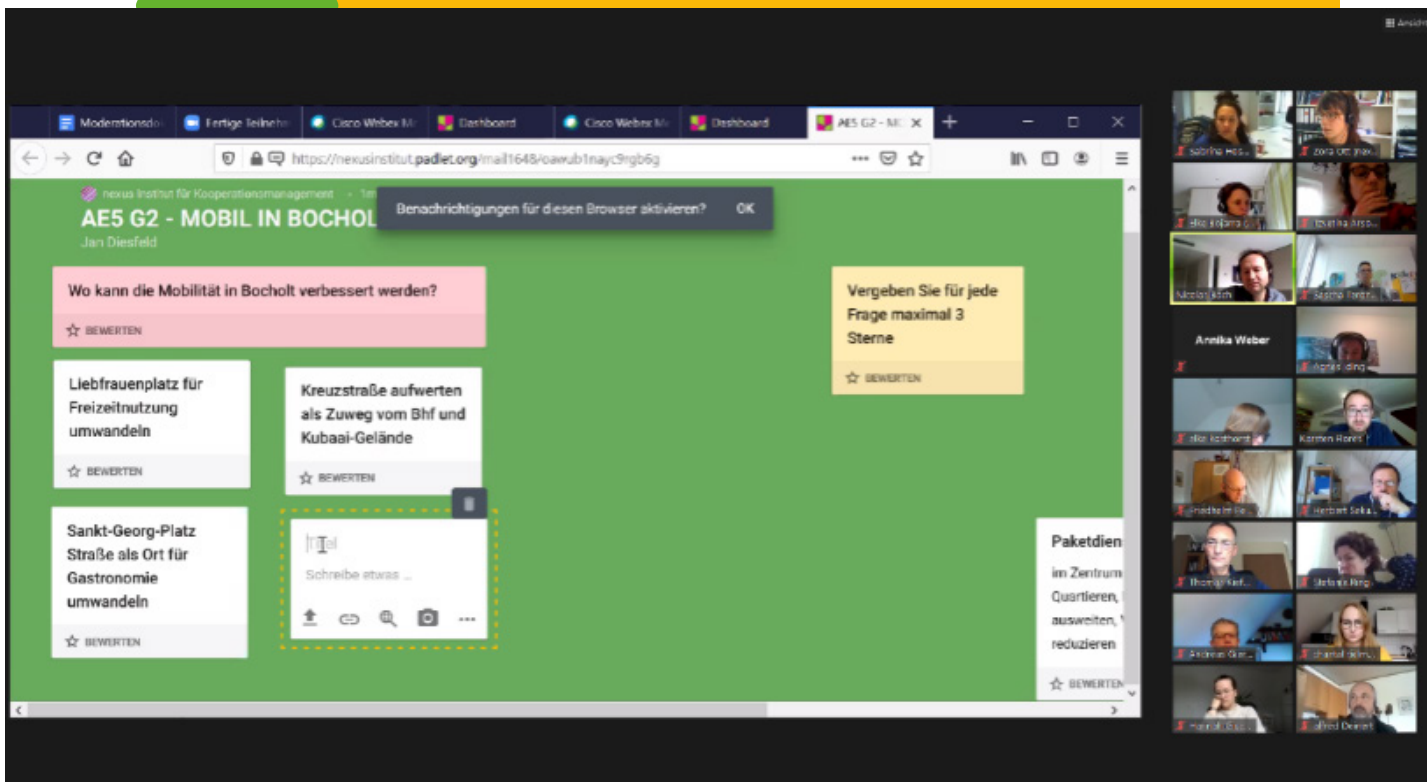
Ansicht

Moderationsdo | Fertige Teilnehm | Cisco Webex M | Dashboard | Cisco Webex M | Dashboard | AE5 G2 - MO ×

https://nexusinstitut.padlet.org/mail1648/oawub1nayc9rgb6g

nexus Institut für Kooperationsmanagement · 1m

AE5 G2 - MOBIL IN BOCHOL

Jan Diesfeld

Benachrichtigungen für diesen Browser aktivieren? OK

Wo kann die Mobilität in Bocholt verbessert werden?

BEWERTEN

Vergeben Sie für jede Frage maximal 3 Sterne

BEWERTEN

Liebfrauenplatz für Freizeitnutzung umwandeln

BEWERTEN

Kreuzstraße aufwerten als Zuweg vom Bhf und Kubaai-Gelände

BEWERTEN

Sankt-Georg-Platz Straße als Ort für Gastronomie umwandeln

BEWERTEN

Titel

Schreibe etwas ...

Paketdien

im Zentrum Quartieren, ausweiten, reduzieren

BEWERTEN

Sabrina Hos... | Zora Ott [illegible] | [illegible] | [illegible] | Nicolas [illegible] | Sascha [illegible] | Annika Weber | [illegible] | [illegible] | Karsten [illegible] | Friedhelm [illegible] | Herbert Sch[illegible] | Thomas Kief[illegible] | Stefanie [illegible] | Andreas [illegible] | Chantal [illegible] | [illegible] | Alfred Dem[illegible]